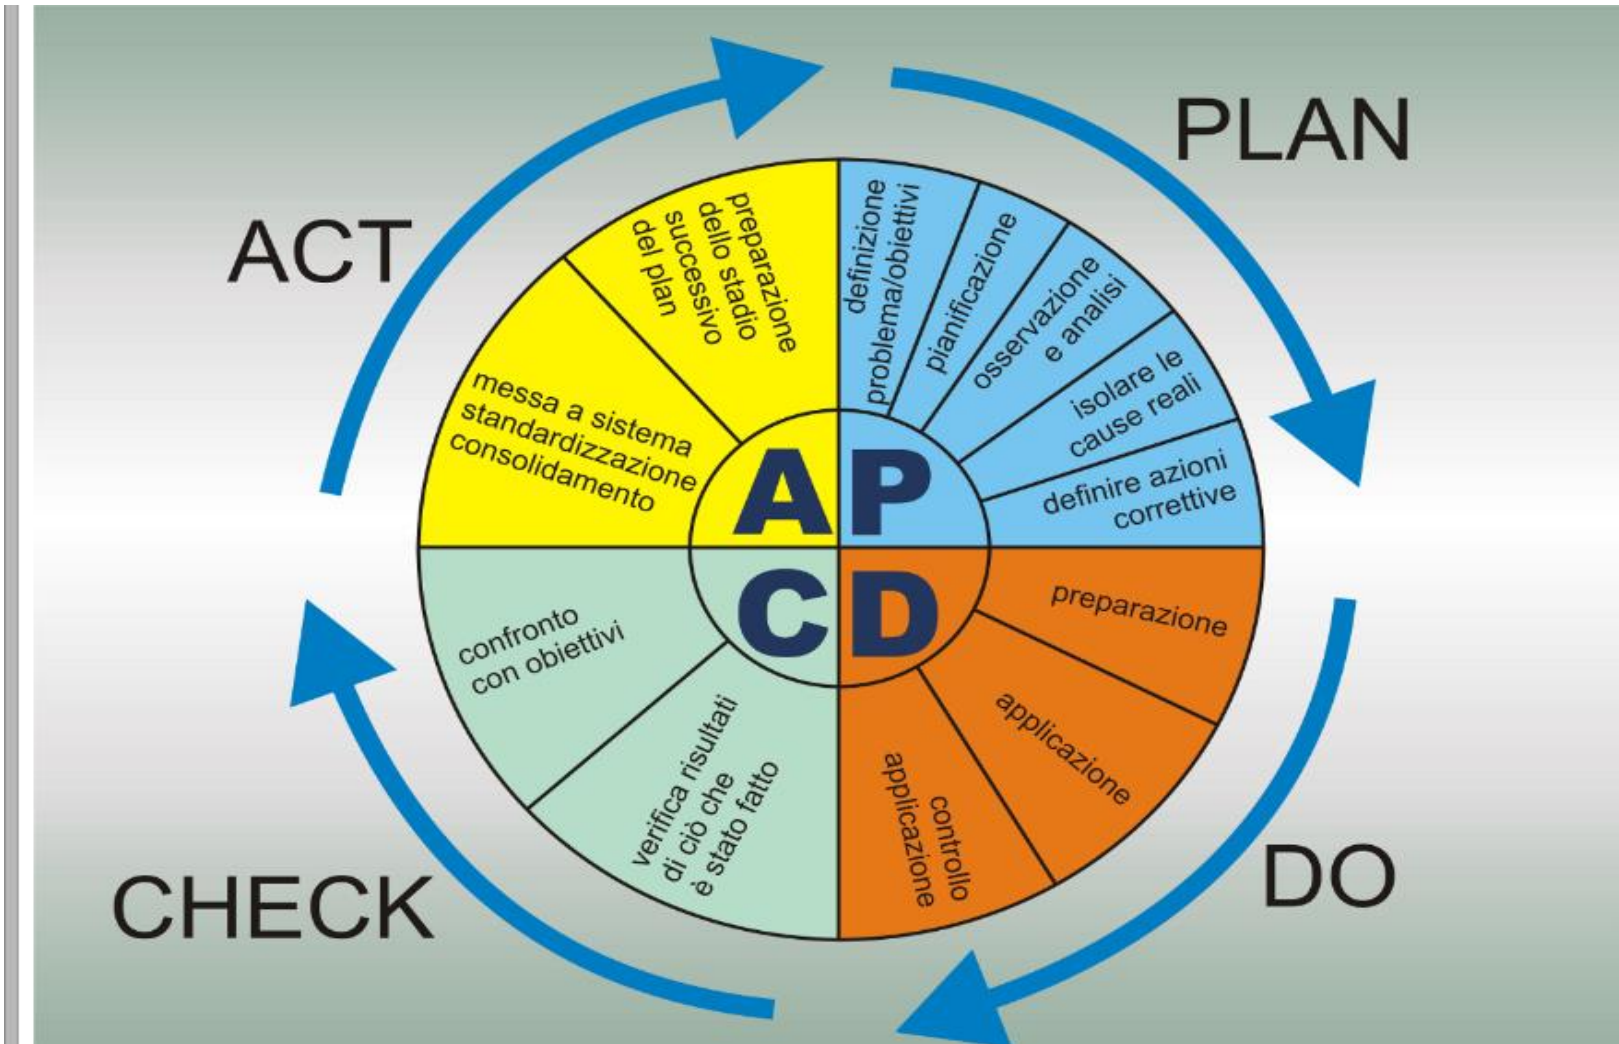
ACT

PLAN

preparazione dello stadio successivo del plan

messa a sistema standardizzazione consolidamento

definizione problema/obiettivi

pianificazione

osservazione e analisi

isolare le cause reali

definire azioni correttive

A P
C D

preparazione

applicazione

controllo applicazione

confronto con obiettivi

verifica risultati di ciò che è stato fatto

CHECK

DO